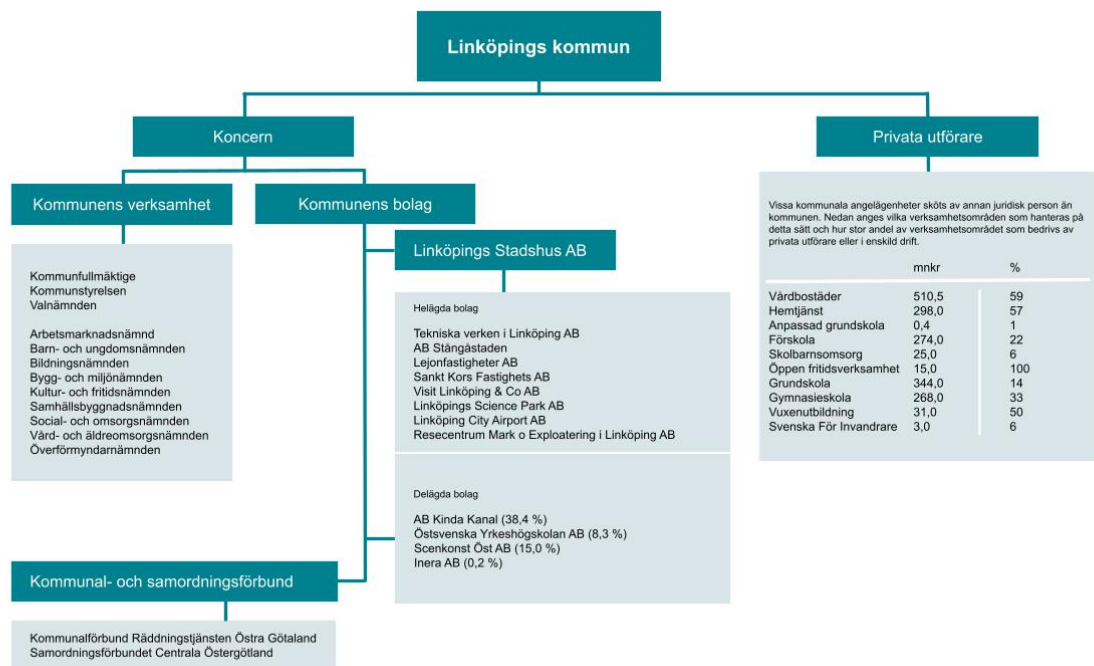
Linköpings kommun

Koncern

Privata utförare

Kommunens verksamhet

Kommunens bolag

Linköpings Stadshus AB

Kommunfullmäktige
Kommunstyrelsen
Valnämnden

Arbetsmarknadsnämnd
Barn- och ungdomsnämnden
Bildningsnämnden
Bygg- och miljönämnden
Kultur- och fritidsnämnden
Samhällsbyggnadsnämnden
Social- och omsorgsnämnden
Vård- och äldreomsorgsnämnden
Överförmyndarnämnden

Helägda bolag

Tekniska verken i Linköping AB
AB Stångåstaden
Lejonfastigheter AB
Sankt Kors Fastighets AB
Visit Linköping & Co AB
Linköpings Science Park AB
Linköping City Airport AB
Resecentrum Mark o Exploatering i Linköping AB

Delägda bolag

AB Kinda Kanal (38,4 %)
Östsvenska Yrkeshögskolan AB (8,3 %)
Scenkonst Öst AB (15,0 %)
Inera AB (0,2 %)

Kommunal- och samordningsförbund

Kommunalförbund Räddningstjänsten Östra Götaland
Samordningsförbundet Centrala Östergötland

Vissa kommunala angelägenheter sköts av annan juridisk person än kommunen. Nedan anges vilka verksamhetsområden som hanteras på detta sätt och hur stor andel av verksamhetsområdet som bedrivs av privata utförare eller i enskild drift.

| | mnkr | % |
|---|---|---|
| Vårdbostäder | 510,5 | 59 |
| Hemtjänst | 298,0 | 57 |
| Anpassad grundskola | 0,4 | 1 |
| Förskola | 274,0 | 22 |
| Skolbarnsomsorg | 25,0 | 6 |
| Öppen fritidsverksamhet | 15,0 | 100 |
| Grundskola | 344,0 | 14 |
| Gymnasieskola | 268,0 | 33 |
| Vuxenutbildning | 31,0 | 50 |
| Svenska För Invandrare | 3,0 | 6 |